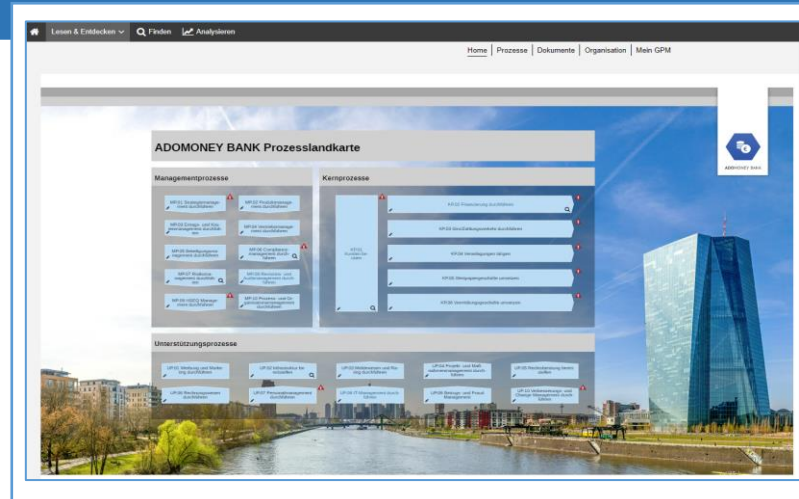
Lesen & Entdecken Finden Analysieren

Home | Prozesse | Dokumente | Organisation | Mein GPM

ADOMONEY BANK

ADOMONEY BANK Prozesslandkarte

Managementprozesse

Kernprozesse

MP.01 Strategiemanagement durchführen
MP.02 Produktmanagement durchführen
MP.03 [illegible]
MP.04 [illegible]
MP.05 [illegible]
MP.06 Compliancemanagement durchführen
MP.07 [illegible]
MP.08 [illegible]
MP.09 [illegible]
MP.10 Prozess- und Organisationsmanagement durchführen

KP.01 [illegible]
KP.02 Finanzierung durchführen
KP.03 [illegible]
KP.04 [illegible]
KP.05 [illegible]
KP.06 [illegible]

Unterstützungsprozesse

UP.01 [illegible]
UP.02 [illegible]
UP.03 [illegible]
UP.04 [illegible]
UP.05 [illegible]
UP.06 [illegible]
UP.07 Personalmanagement durchführen
UP.08 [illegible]
UP.09 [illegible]
UP.10 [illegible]